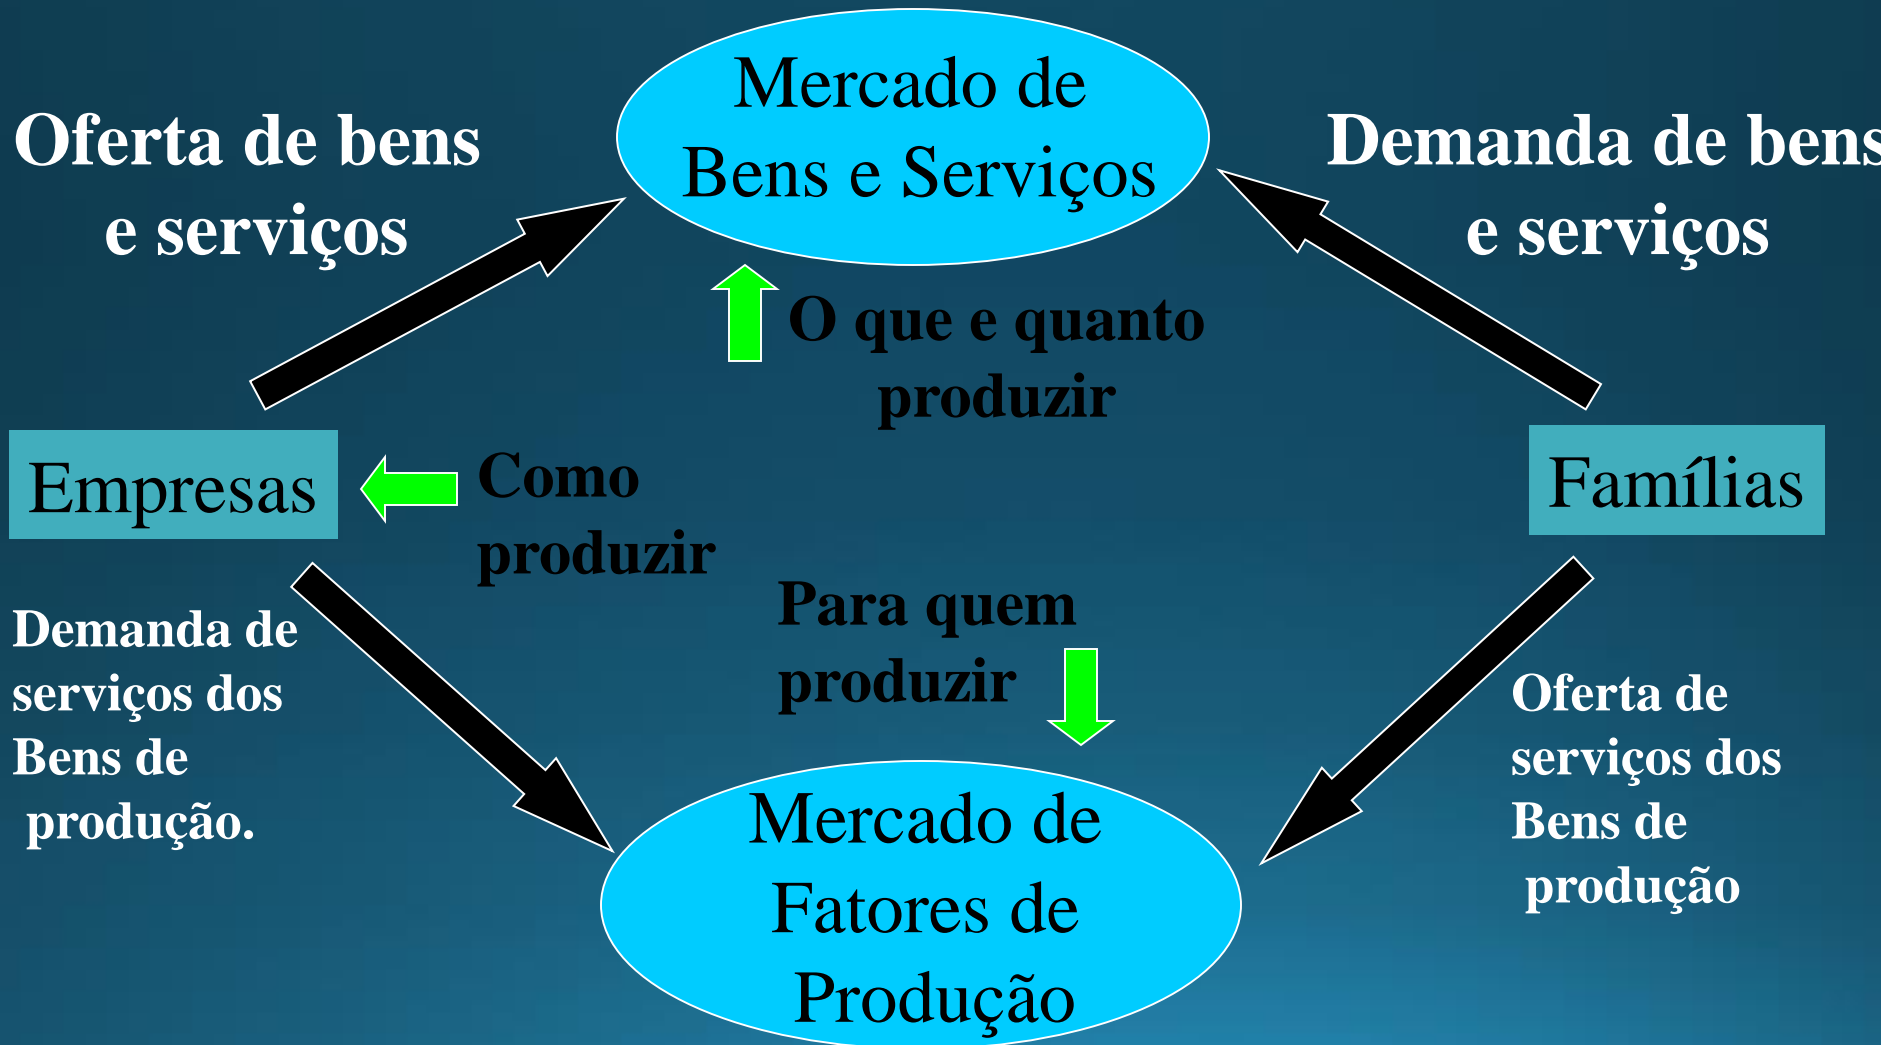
Mercado de Bens e Serviços

Oferta de bens e serviços

Demanda de bens e serviços

O que e quanto produzir

Empresas

Como produzir

Famílias

Demanda de serviços dos Bens de produção.

Para quem produzir

Oferta de serviços dos Bens de produção

Mercado de Fatores de Produção